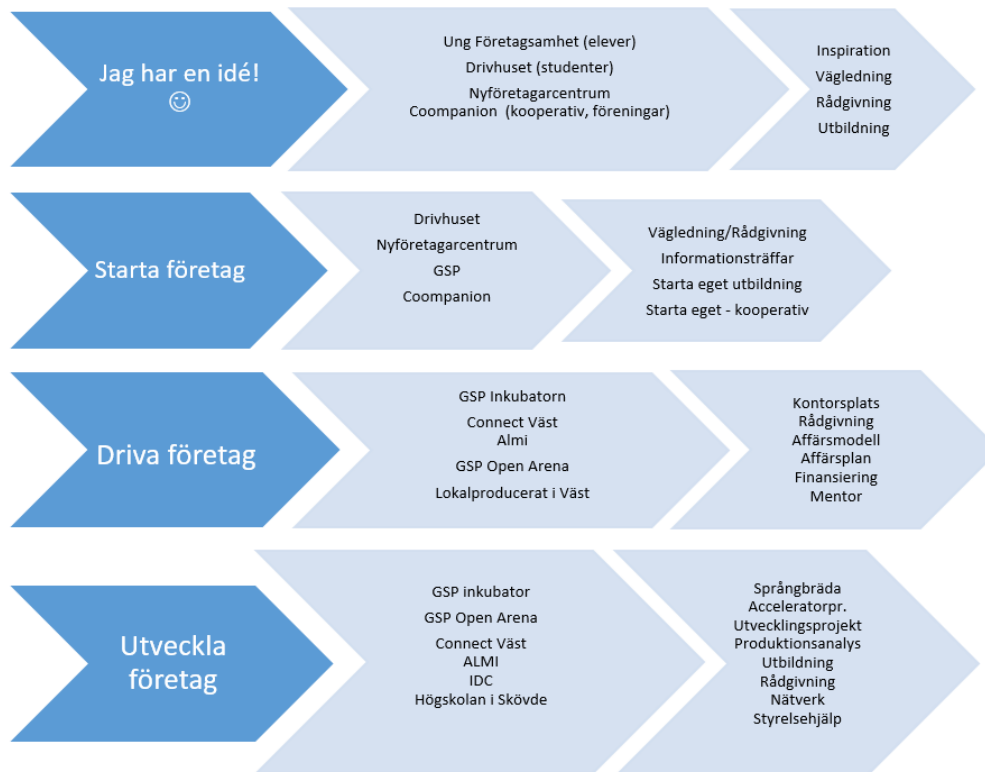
Jag har en idé!
☺

Ung Företagsamhet (elever)
Drivhuset (studenter)
Nyföretagarcentrum
Coompanion (kooperativ, föreningar)

Inspiration
Vägledning
Rådgivning
Utbildning

Starta företag

Drivhuset
Nyföretagarcentrum
GSP
Coompanion

Vägledning/Rådgivning
Informationsträffar
Starta eget utbildning
Starta eget - kooperativ

Driva företag

GSP Inkubatorn
Connect Väst
Almi
GSP Open Arena
Lokalproducerat i Väst

Kontorsplats
Rådgivning
Affärsmodell
Affärsplan
Finansiering
Mentor

Utveckla företag

GSP inkubator
GSP Open Arena
Connect Väst
ALMI
IDC
Högskolan i Skövde

Språngbräda
Acceleratorpr.
Utvecklingsprojekt
Produktionsanalys
Utbildning
Rådgivning
Nätverk
Styrelsehjälp